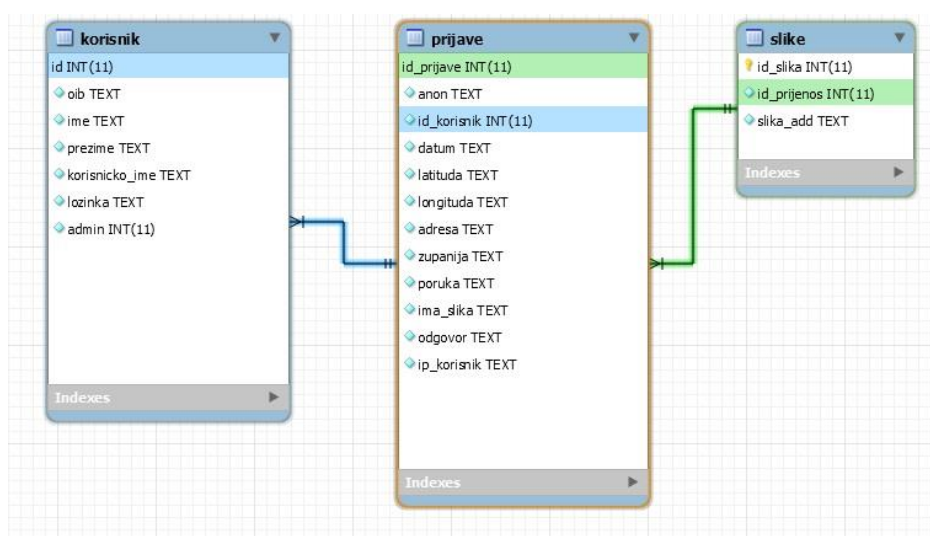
korisnik
id INT(11)
oib TEXT
ime TEXT
prezime TEXT
korisnicko_ime TEXT
lozinka TEXT
admin INT(11)
Indexes

prijave
id_prijave INT(11)
anon TEXT
id_korisnik INT(11)
datum TEXT
latituda TEXT
longituda TEXT
adresa TEXT
zupanija TEXT
poruka TEXT
ima_slika TEXT
odgovor TEXT
ip_korisnik TEXT
Indexes

slike
id_slika INT(11)
id_prijenos INT(11)
slika_add TEXT
Indexes